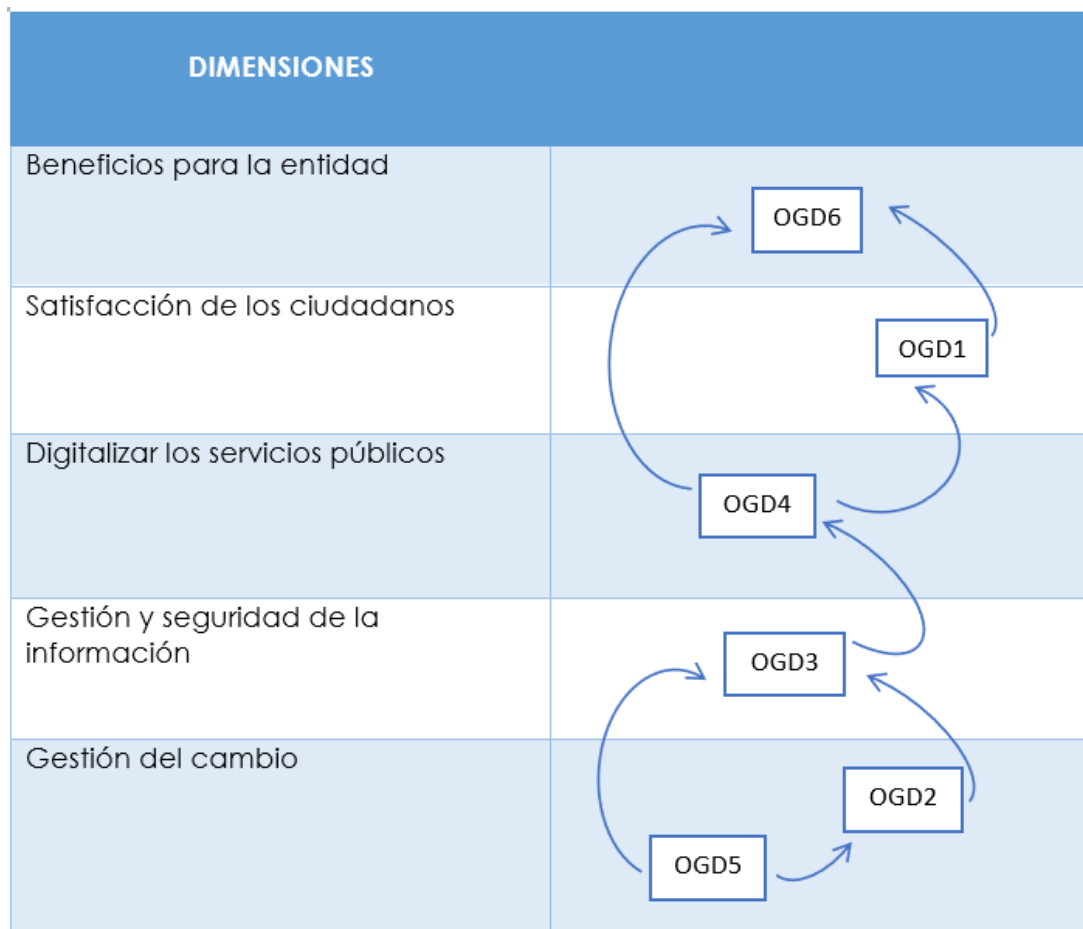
| DIMENSIONES | |
|---|---|
| Beneficios para la entidad | OGD6 |
| Satisfacción de los ciudadanos | OGD1 |
| Digitalizar los servicios públicos | OGD4 |
| Gestión y seguridad de la información | OGD3 |
| Gestión del cambio | OGD2 OGD5 |